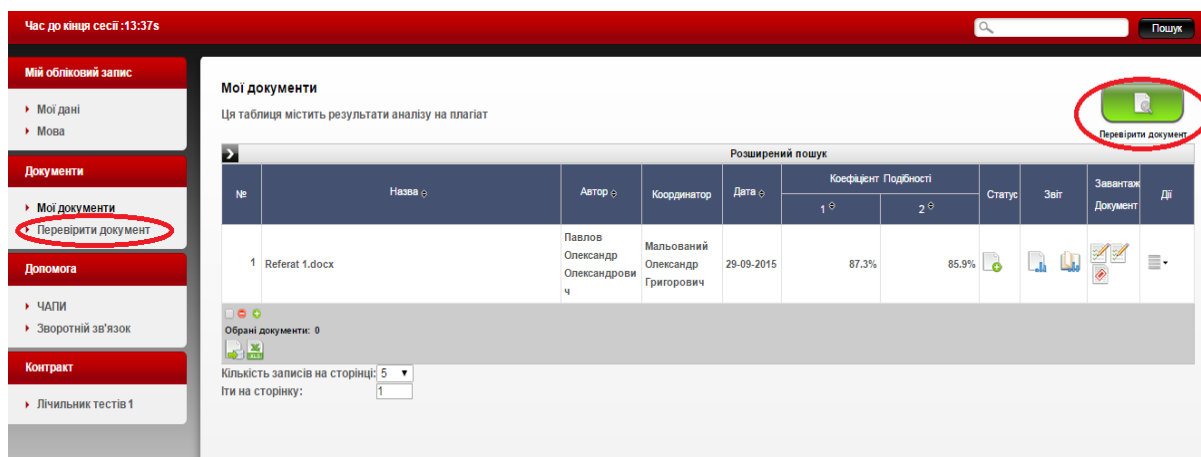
Час до кінця сесії :13:37s

Пошук

Мій обліковий запис

Мої дані
Мова

Документи

Мої документи
Перевірити документ

Допомога

ЧАПИ
Зворотній зв'язок

Контракт

Лічильник тестів 1

Мої документи

Ця таблиця містить результати аналізу на плагіат

Перевірити документ

Розширений пошук

| № | Назва | Автор | Координатор | Дата | Кофіцієнт Подібності 1 | Кофіцієнт Подібності 2 | Статус | Звіт | Завантаж Документ | Дії |
|---|---|---|---|---|---|---|---|---|---|---|
| 1 | Referat 1.docx | Павлов Олександр Олександрович | Мальований Олександр Григорович | 29-09-2015 | 87.3% | 85.9% | | | | |

Обрані документи: 0

Кількість записів на сторінці: 5
Іти на сторінку: 1